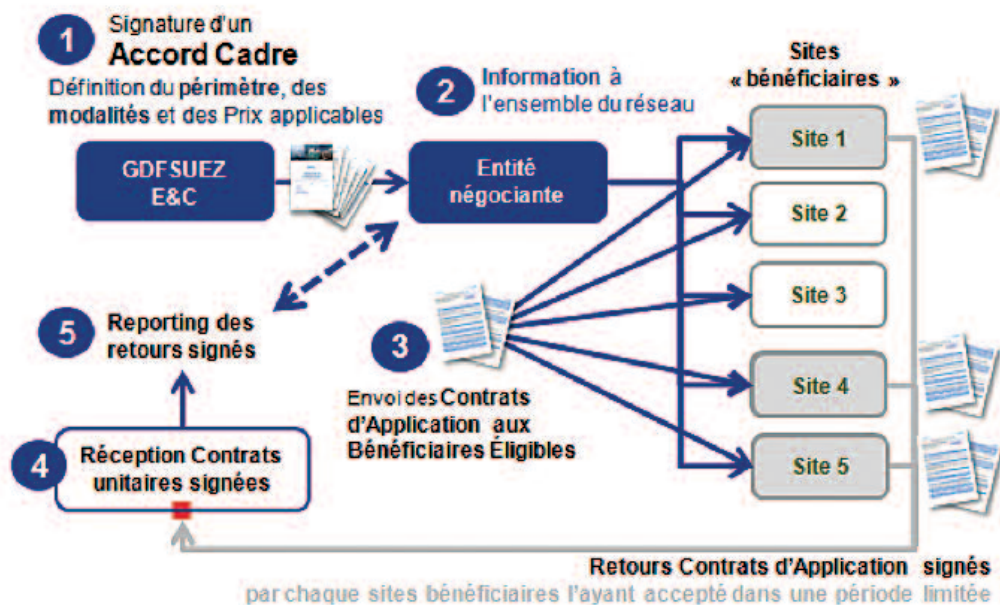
1 Signature d'un
Accord Cadre
Définition du périmètre, des modalités et des Prix applicables

2 Information à l'ensemble du réseau

Sites « bénéficiaires »

GDFSUEZ E&C

Entité négociante

Site 1
Site 2
Site 3
Site 4
Site 5

5 Reporting des retours signés

3 Envoi des Contrats d'Application aux Bénéficiaires Éligibles

4 Réception Contrats unitaires signées

Retours Contrats d'Application signés
par chaque sites bénéficiaires l'ayant accepté dans une période limitée